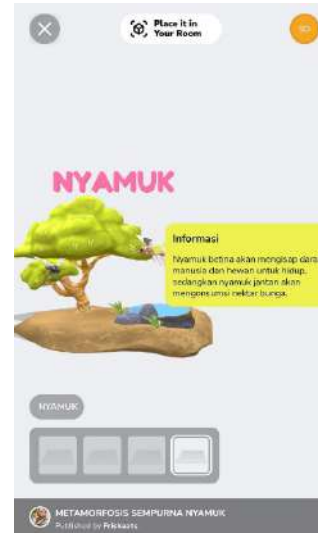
Place it in Your Room

3D

NYAMUK

Informasi

Nyamuk betina akan mengisap darah manusia dan hewan untuk hidup, sedangkan nyamuk jantan akan mengonsumsi nektar bunga.

NYAMUK

METAMORFOSIS SEMPURNA NYAMUK
Published by Frisikasta